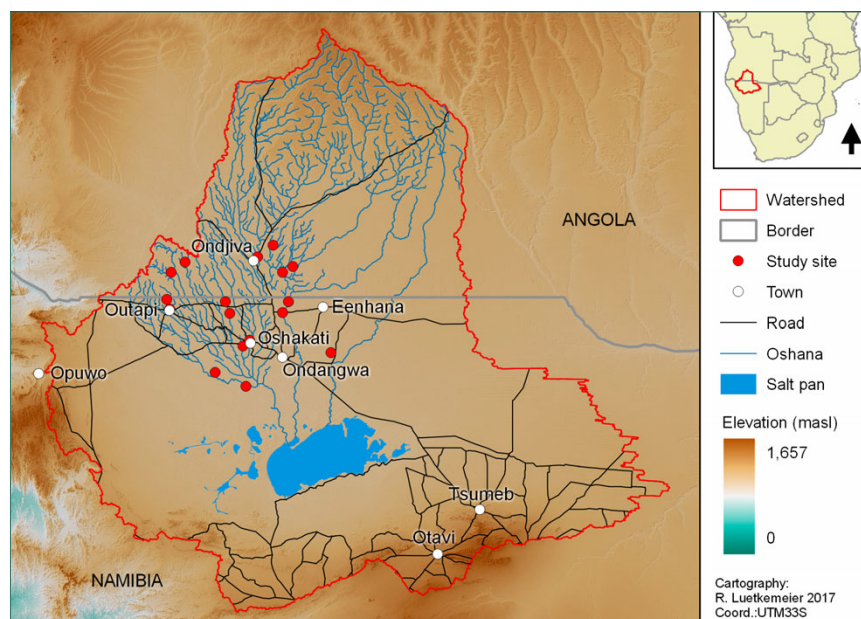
ANGOLA
Ondjiva
Outapi
Eenhana
Oshakati
Ondangwa
Opuwo
Tsumeb
Otavi
NAMIBIA

Watershed
Border
Study site
Town
Road
Oshana
Salt pan

Elevation (masl)
1,657
0

Cartography:
R. Luetkemeier 2017
Coord.:UTM33S